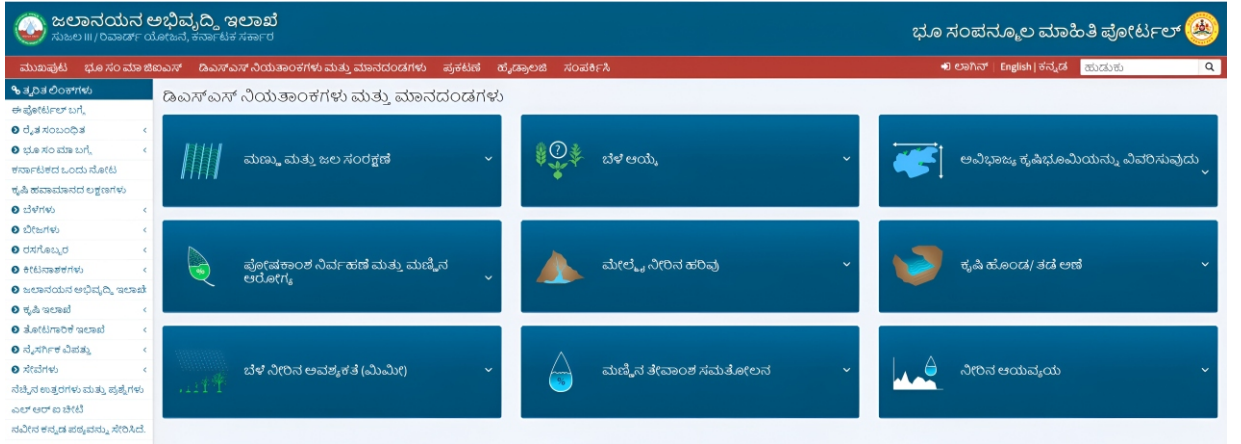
ಜಲಾನಯನ ಅಭಿವೃದ್ಧಿ ಇಲಾಖೆ
ಸುಜಲ III / ರಿವಾರ್ಡ್ ಯೋಜನೆ, ಕರ್ನಾಟಕ ಸರ್ಕಾರ

ಭೂ ಸಂಪನ್ಮೂಲ ಮಾಹಿತಿ ಪೋರ್ಟಲ್

ಮುಖಪುಟ | ಭೂ ಸಂ ಮಾ ಜಿಐಎಸ್ | ಡಿಎಸ್ಎಸ್ ನಿಯತಾಂಕಗಳು ಮತ್ತು ಮಾನದಂಡಗಳು | ಪ್ರಕಟಣೆ | ಹೈಡ್ರಾಲಜಿ | ಸಂಪರ್ಕಿಸಿ

ಲಾಗಿನ್ | English | ಕನ್ನಡ | ಹುಡುಕು

ತ್ವರಿತ ಲಿಂಕ್‌ಗಳು
ಈ ಪೋರ್ಟಲ್ ಬಗ್ಗೆ
ರೈತ ಸಂಬಂಧಿತ
ಭೂ ಸಂ ಮಾ ಬಗ್ಗೆ
ಕರ್ನಾಟಕದ ಒಂದು ನೋಟ
ಕೃಷಿ ಹವಾಮಾನದ ಲಕ್ಷಣಗಳು
ಬೆಳೆಗಳು
ಬೀಜಗಳು
ರಸಗೊಬ್ಬರ
ಕೀಟನಾಶಕಗಳು
ಜಲಾನಯನ ಅಭಿವೃದ್ಧಿ ಇಲಾಖೆ
ಕೃಷಿ ಇಲಾಖೆ
ತೋಟಗಾರಿಕೆ ಇಲಾಖೆ
ನೈಸರ್ಗಿಕ ವಿಪತ್ತು
ಸೇವೆಗಳು
ಪದೇಪದೇ ಕೇಳುವ ಉತ್ತರಗಳು ಮತ್ತು ಪ್ರಶ್ನೆಗಳು
ಎಲ್ ಆರ್ ಐ ಚೀಟಿ
ನವೀನ ಕನ್ನಡ ಪದ್ಯವನ್ನು ಸೇರಿಸಿದೆ.

ಡಿಎಸ್ಎಸ್ ನಿಯತಾಂಕಗಳು ಮತ್ತು ಮಾನದಂಡಗಳು

ಮಣ್ಣು ಮತ್ತು ಜಲ ಸಂರಕ್ಷಣೆ
ಬೆಳೆ ಆಯ್ಕೆ
ಅವಿಭಾಜ್ಯ ಕೃಷಿಭೂಮಿಯನ್ನು ವಿವರಿಸುವುದು
ಪೋಷಕಾಂಶ ನಿರ್ವಹಣೆ ಮತ್ತು ಮಣ್ಣಿನ ಆರೋಗ್ಯ
ಮೇಲ್ಮೈ ನೀರಿನ ಹರಿವು
ಕೃಷಿ ಹೊಂಡ/ ತಡೆ ಅಣೆ
ಬೆಳೆ ನೀರಿನ ಅವಶ್ಯಕತೆ (ಮಿಮೀ)
ಮಣ್ಣಿನ ತೇವಾಂಶ ಸಮತೋಲನ
ನೀರಿನ ಆಯವ್ಯಯ